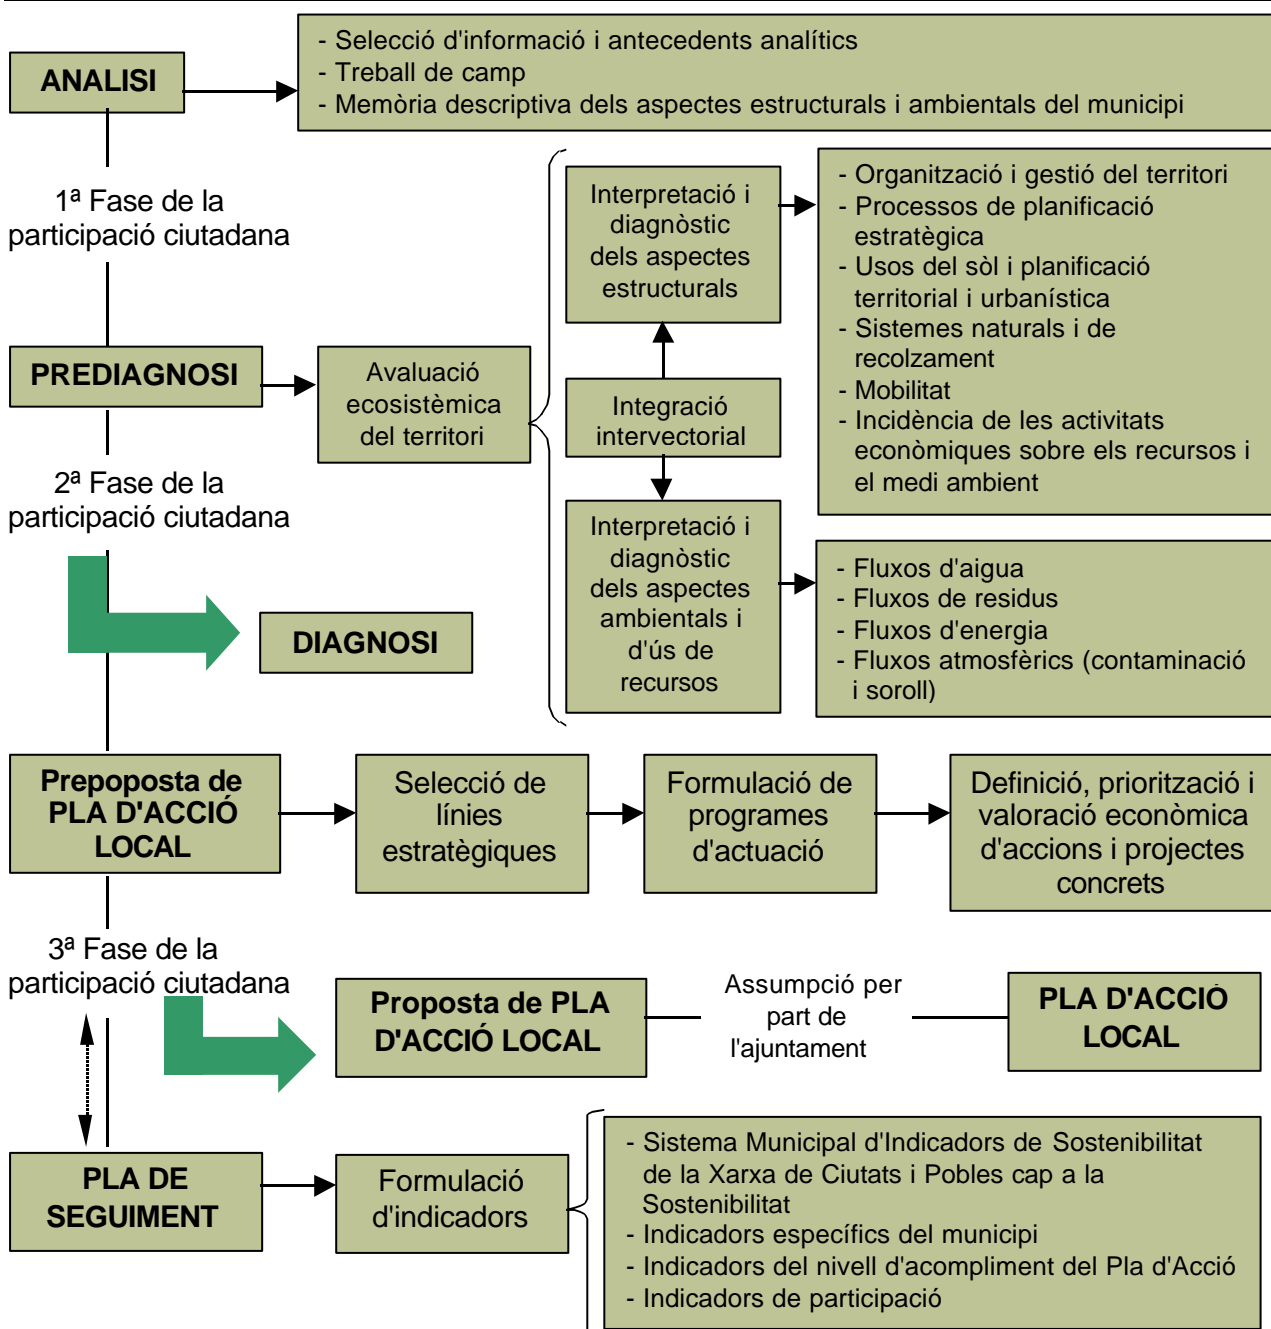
ANALISI

- Selecció d'informació i antecedents analítics
- Treball de camp
- Memòria descriptiva dels aspectes estructurals i ambientals del municipi

1ª Fase de la participació ciutadana

PREDIAGNOSI

Avaluació ecosistèmica del territori

Interpretació i diagnòstic dels aspectes estructurals

- Organització i gestió del territori
- Processos de planificació estratègica
- Usos del sòl i planificació territorial i urbanística
- Sistemes naturals i de recolzament
- Mobilitat
- Incidència de les activitats econòmiques sobre els recursos i el medi ambient

Integració intervectorial

Interpretació i diagnòstic dels aspectes ambientals i d'ús de recursos

- Fluxos d'aigua
- Fluxos de residus
- Fluxos d'energia
- Fluxos atmosfèrics (contaminació i soroll)

2ª Fase de la participació ciutadana

DIAGNOSI

Prepoposta de PLA D'ACCIÓ LOCAL

Selecció de línies estratègiques

Formulació de programes d'actuació

Definició, priorització i valoració econòmica d'accions i projectes concrets

3ª Fase de la participació ciutadana

Proposta de PLA D'ACCIÓ LOCAL

Assumpció per part de l'ajuntament

PLA D'ACCIÓ LOCAL

PLA DE SEGUIMENT

Formulació d'indicadors

- Sistema Municipal d'Indicadors de Sostenibilitat de la Xarxa de Ciutats i Pobles cap a la Sostenibilitat
- Indicadors específics del municipi
- Indicadors del nivell d'acompliment del Pla d'Acció
- Indicadors de participació